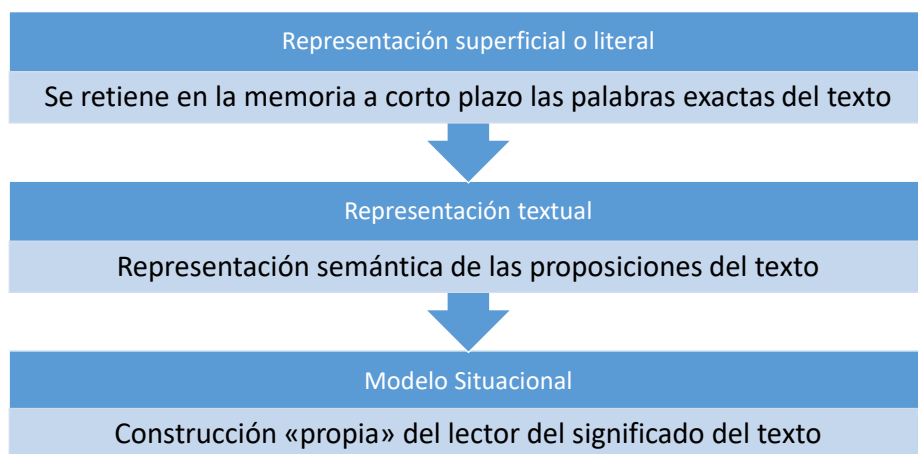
Representación superficial o literal

Se retiene en la memoria a corto plazo las palabras exactas del texto

Representación textual

Representación semántica de las proposiciones del texto

Modelo Situacional

Construcción «propia» del lector del significado del texto